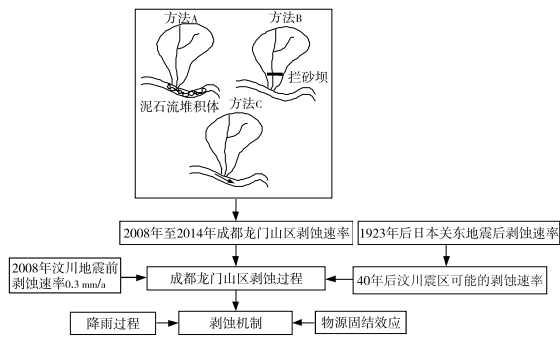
方法A
方法B
拦砂坝
泥石流堆积体
方法C

2008年至2014年成都龙门山区剥蚀速率

1923年后日本关东地震后剥蚀速率

2008年汶川地震前剥蚀速率0.3 mm/a

成都龙门山区剥蚀过程

40年后汶川震区可能的剥蚀速率

降雨过程

剥蚀机制

物源固结效应